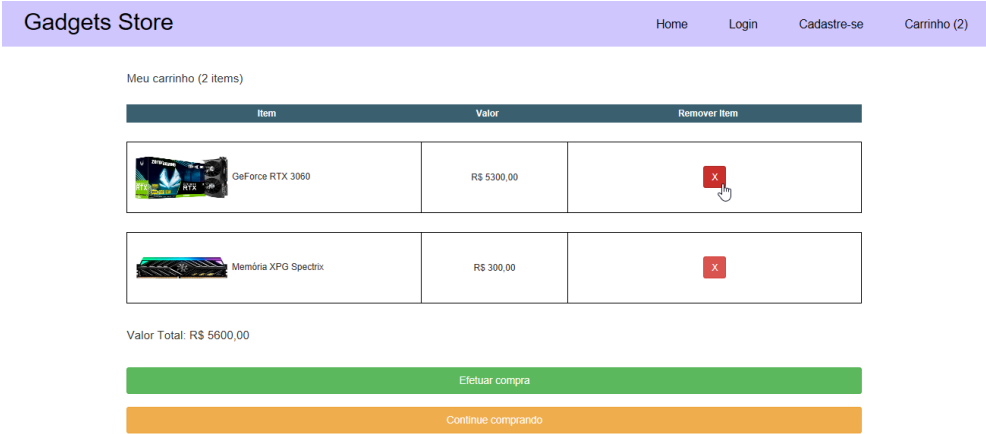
Gadgets Store

Home Login Cadastre-se Carrinho (2)

Meu carrinho (2 items)

| Item | Valor | Remover Item |
|---|---|---|
| GeForce RTX 3060 | R$ 5300,00 | X |
| Memória XPG Spectrix | R$ 300,00 | X |

Valor Total: R$ 5600,00

Efetuar compra

Continue comprando